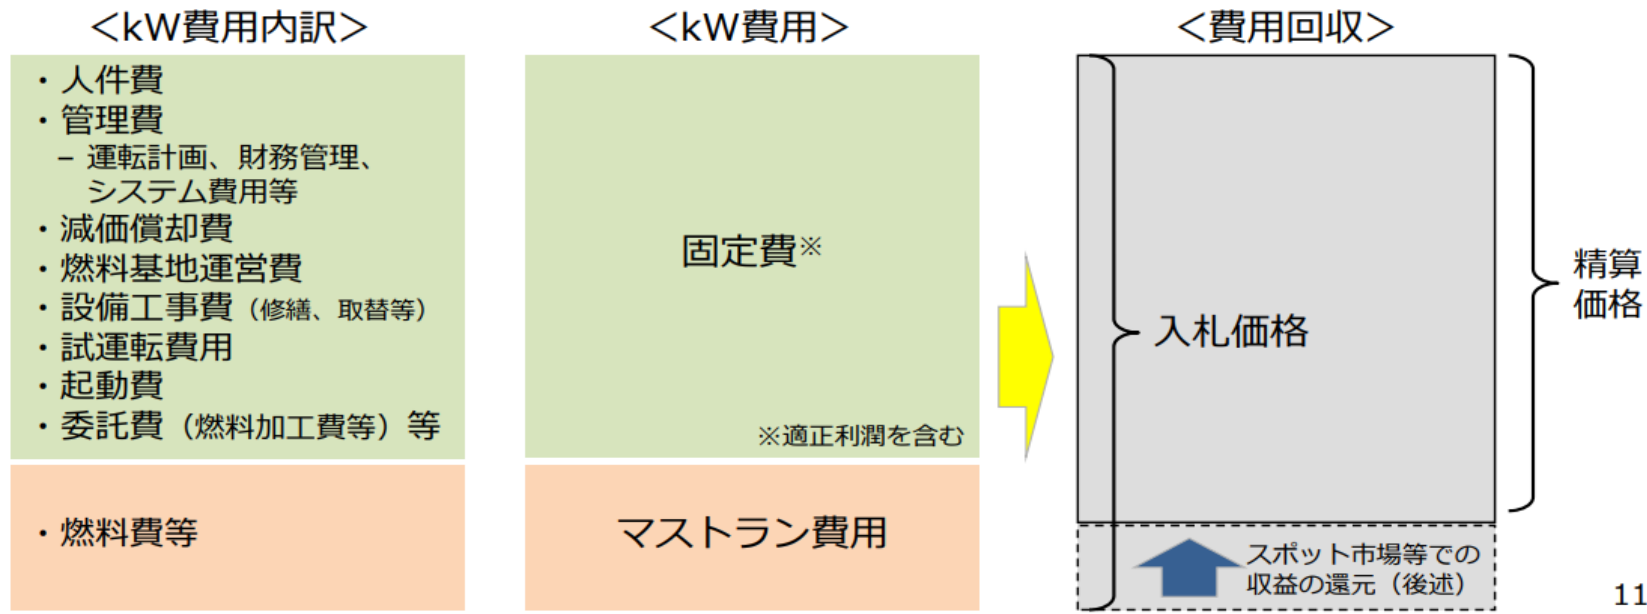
＜kW費用内訳＞

・人件費
・管理費
– 運転計画、財務管理、システム費用等
・減価償却費
・燃料基地運営費
・設備工事費（修繕、取替等）
・試運転費用
・起動費
・委託費（燃料加工費等）等

・燃料費等

＜kW費用＞

固定費※

※適正利潤を含む

マストラン費用

＜費用回収＞

入札価格

精算価格

スポット市場等での収益の還元（後述）

11